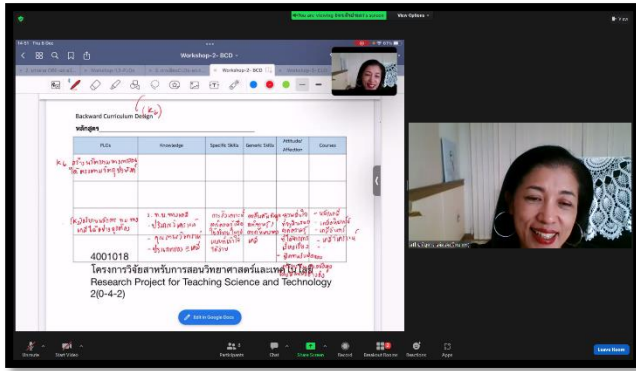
You are viewing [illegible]'s screen
View Options

Workshop-2- BCD

Backward Curriculum Design (K,)

หลักสูตร

| PLOs | Knowledge | Specific Skills | Generic Skills | Attitude/ Affection | Courses |
|---|---|---|---|---|---|
| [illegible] | | | | | |
| | | | | | |
| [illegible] | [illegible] | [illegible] | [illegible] | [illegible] | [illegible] |

4001018
โครงการวิจัยสำหรับการสอนวิทยาศาสตร์และเทคโนโลยี
Research Project for Teaching Science and Technology
2(0-4-2)

Edit in Google Docs

Unmute
Start Video
Participants
Chat
Share Screen
Record
Breakout Rooms
Reactions
Apps
Leave Room